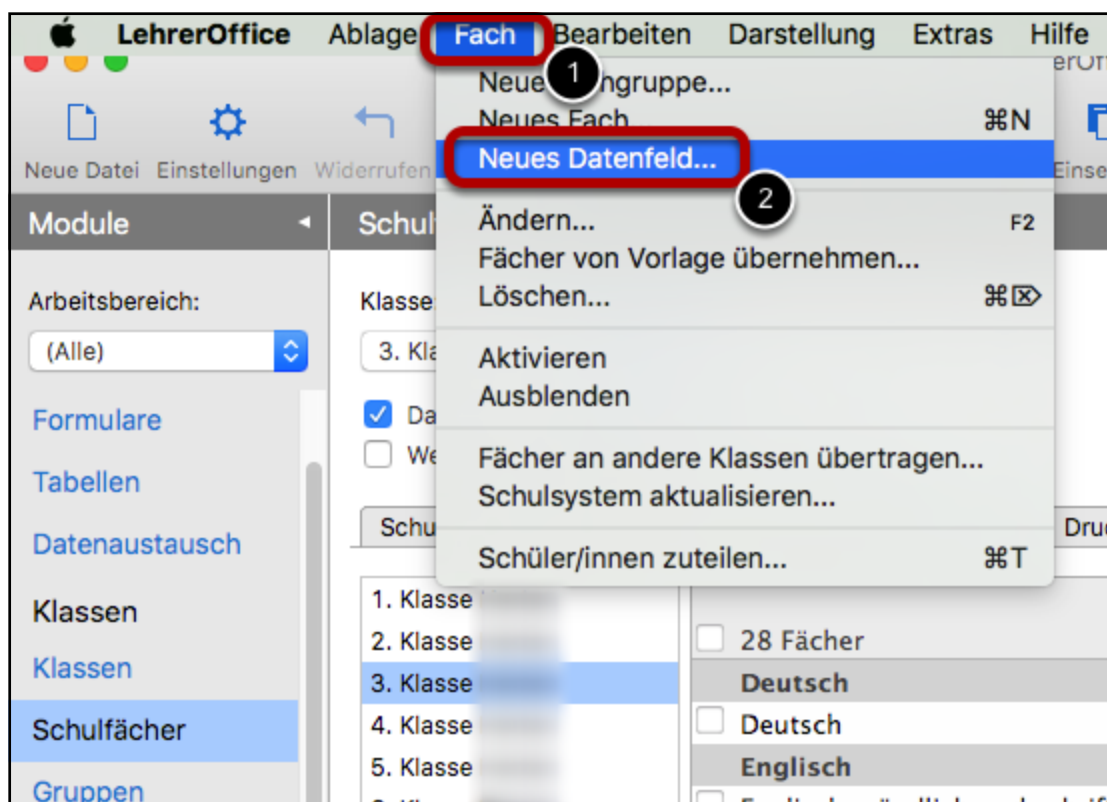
LehrerOffice Ablage Fach Bearbeiten Darstellung Extras Hilfe

erOff

Neue Datei Einstellungen Widerrufen

Einse

Module

Schul

Arbeitsbereich:

(Alle)

Formulare

Tabellen

Datenaustausch

Klassen

Klassen

Schulfächer

Gruppen

Klasse

3. Kla

Da

We

Schu

Dru

1. Klasse

2. Klasse

3. Klasse

4. Klasse

5. Klasse

28 Fächer

Deutsch

Deutsch

Englisch

Neue 1 ngruppe...

Neues Fach... ⌘N

Neues Datenfeld...

2

Ändern... F2

Fächer von Vorlage übernehmen...

Löschen... ⌘⌦

Aktivieren

Ausblenden

Fächer an andere Klassen übertragen...

Schulsystem aktualisieren...

Schüler/innen zuteilen... ⌘T